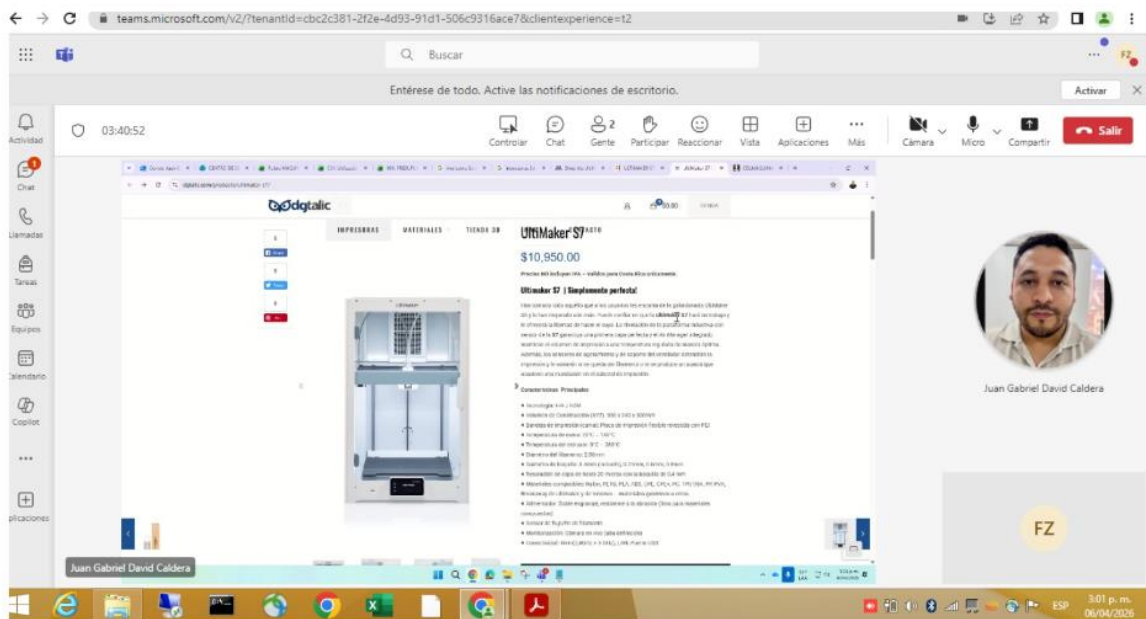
teams.microsoft.com/v2/?tenantId=cbc2c381-2f2e-4d93-91d1-506c9316ace7&clientexperience=t2

Buscar

FZ

Entérese de todo. Active las notificaciones de escritorio.

Activar

Actividad

03:40:52

Controlar Chat Gente 2 Participar Reaccionar Vista Aplicaciones Más Cámara Micro Compartir Salir

Chat

Llamadas

Tareas

Equipos

Calendario

Copilot

Aplicaciones

dgtalic

IMPRESORAS MATERIALES TIENDA 3D

UltiMaker S7

$10,950.00

Ultimaker S7 | Simplemente perfecta!

Características Principales

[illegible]

Juan Gabriel David Caldera

FZ

Juan Gabriel David Caldera

ESP 3:01 p. m. 06/04/2026